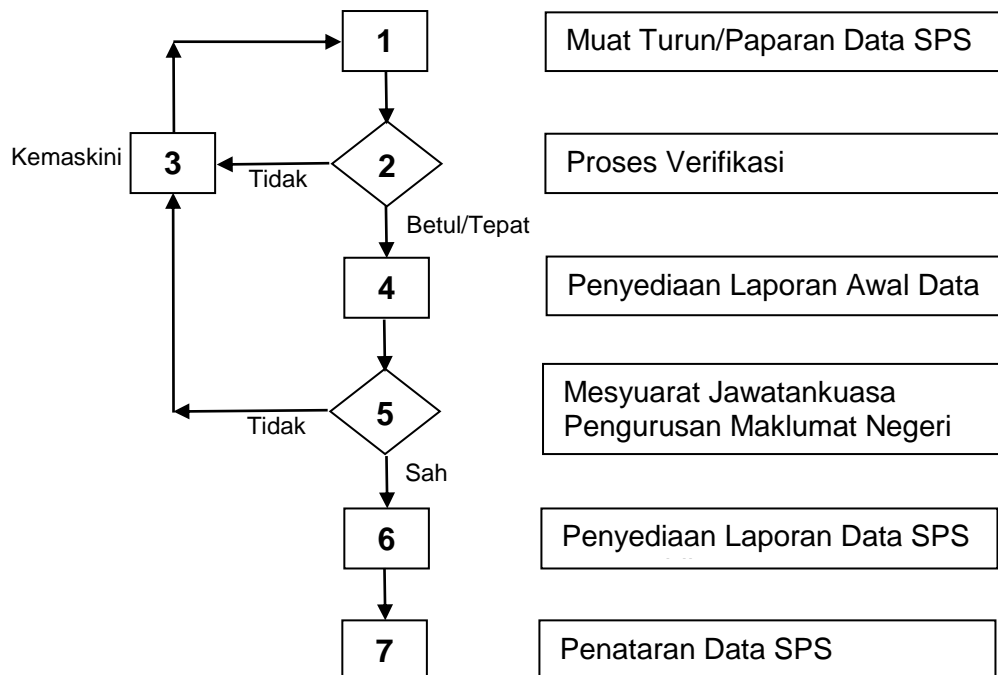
1

Muat Turun/Paparan Data SPS

Kemaskini

3

Tidak

2

Proses Verifikasi

Betul/Tepat

4

Penyediaan Laporan Awal Data

Tidak

5

Mesyuarat Jawatankuasa Pengurusan Maklumat Negeri

Sah

6

Penyediaan Laporan Data SPS

7

Penataran Data SPS